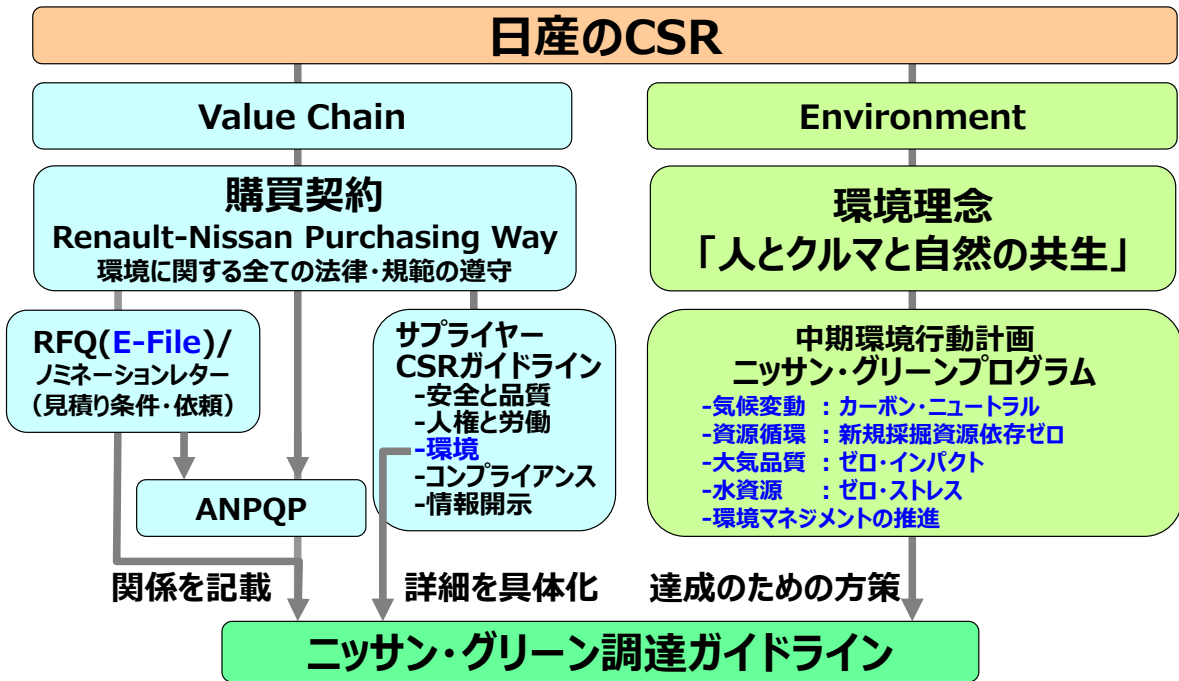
日産のCSR

Value Chain

Environment

購買契約
Renault-Nissan Purchasing Way
環境に関する全ての法律・規範の遵守

環境理念
「人とクルマと自然の共生」

RFQ(E-File)/
ノミネーションレター
(見積り条件・依頼)

ANPQP

サプライヤー
CSRガイドライン
-安全と品質
-人権と労働
-環境
-コンプライアンス
-情報開示

中期環境行動計画
ニッサン・グリーンプログラム
-気候変動 : カーボン・ニュートラル
-資源循環 : 新規採掘資源依存ゼロ
-大気品質 : ゼロ・インパクト
-水資源 : ゼロ・ストレス
-環境マネジメントの推進

関係を記載

詳細を具体化

達成のための方策

ニッサン・グリーン調達ガイドライン